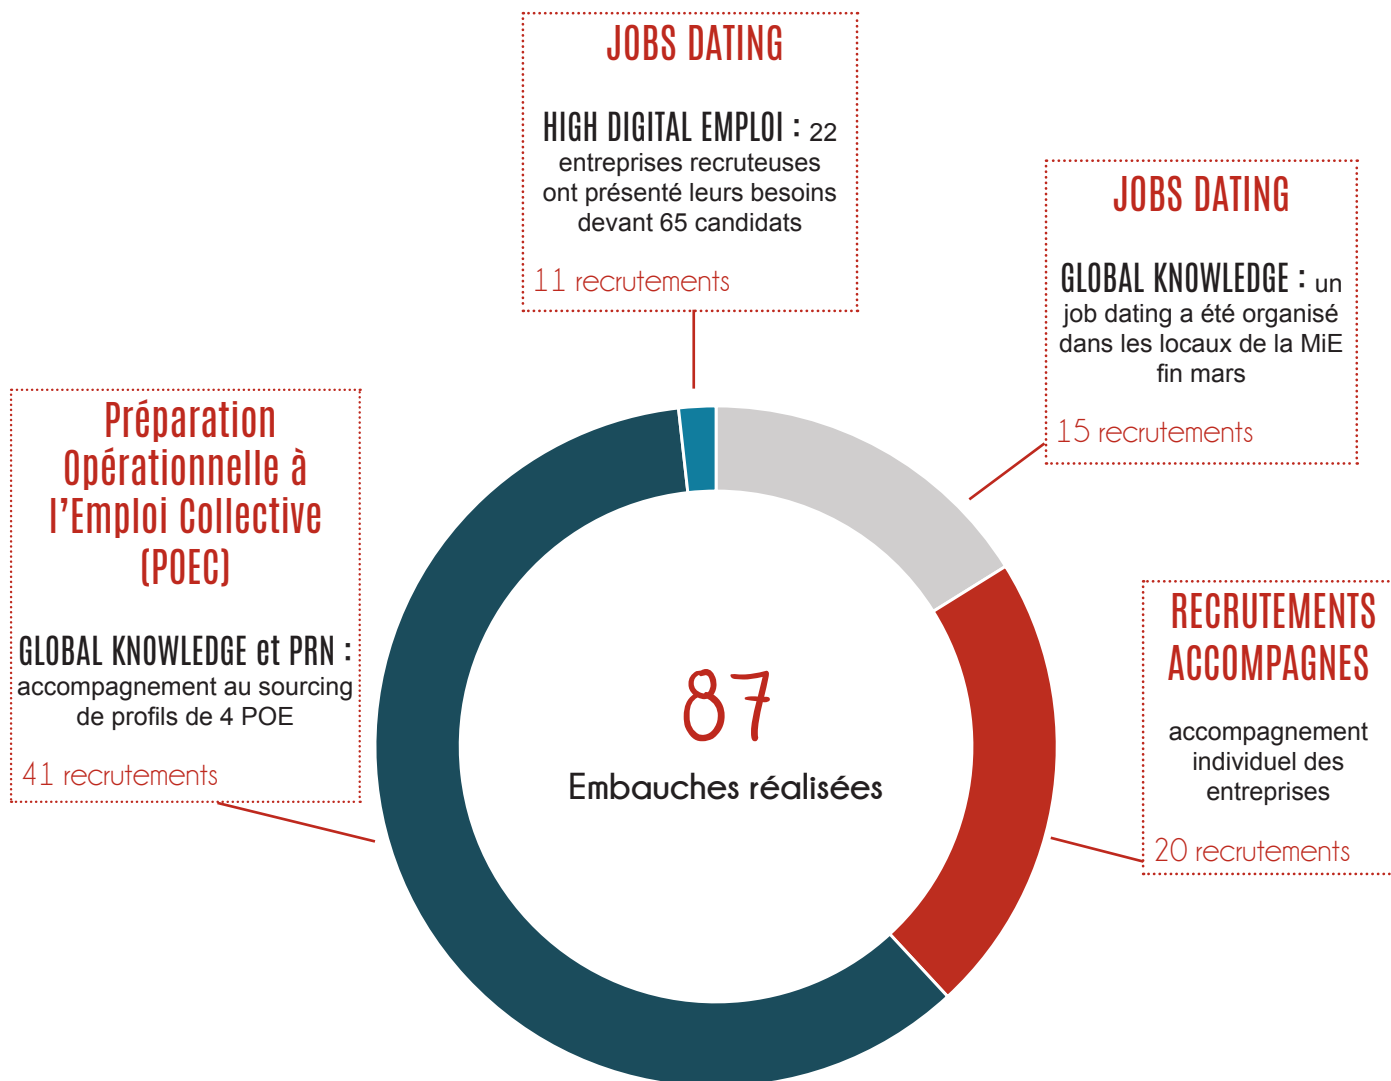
JOBS DATING

HIGH DIGITAL EMPLOI : 22 entreprises recruteuses ont présenté leurs besoins devant 65 candidats

11 recrutements

JOBS DATING

GLOBAL KNOWLEDGE : un job dating a été organisé dans les locaux de la MiE fin mars

15 recrutements

Préparation Opérationnelle à l'Emploi Collective (POEC)

GLOBAL KNOWLEDGE et PRN : accompagnement au sourcing de profils de 4 POE

41 recrutements

87

Embauches réalisées

RECRUTEMENTS ACCOMPAGNES

accompagnement individuel des entreprises

20 recrutements